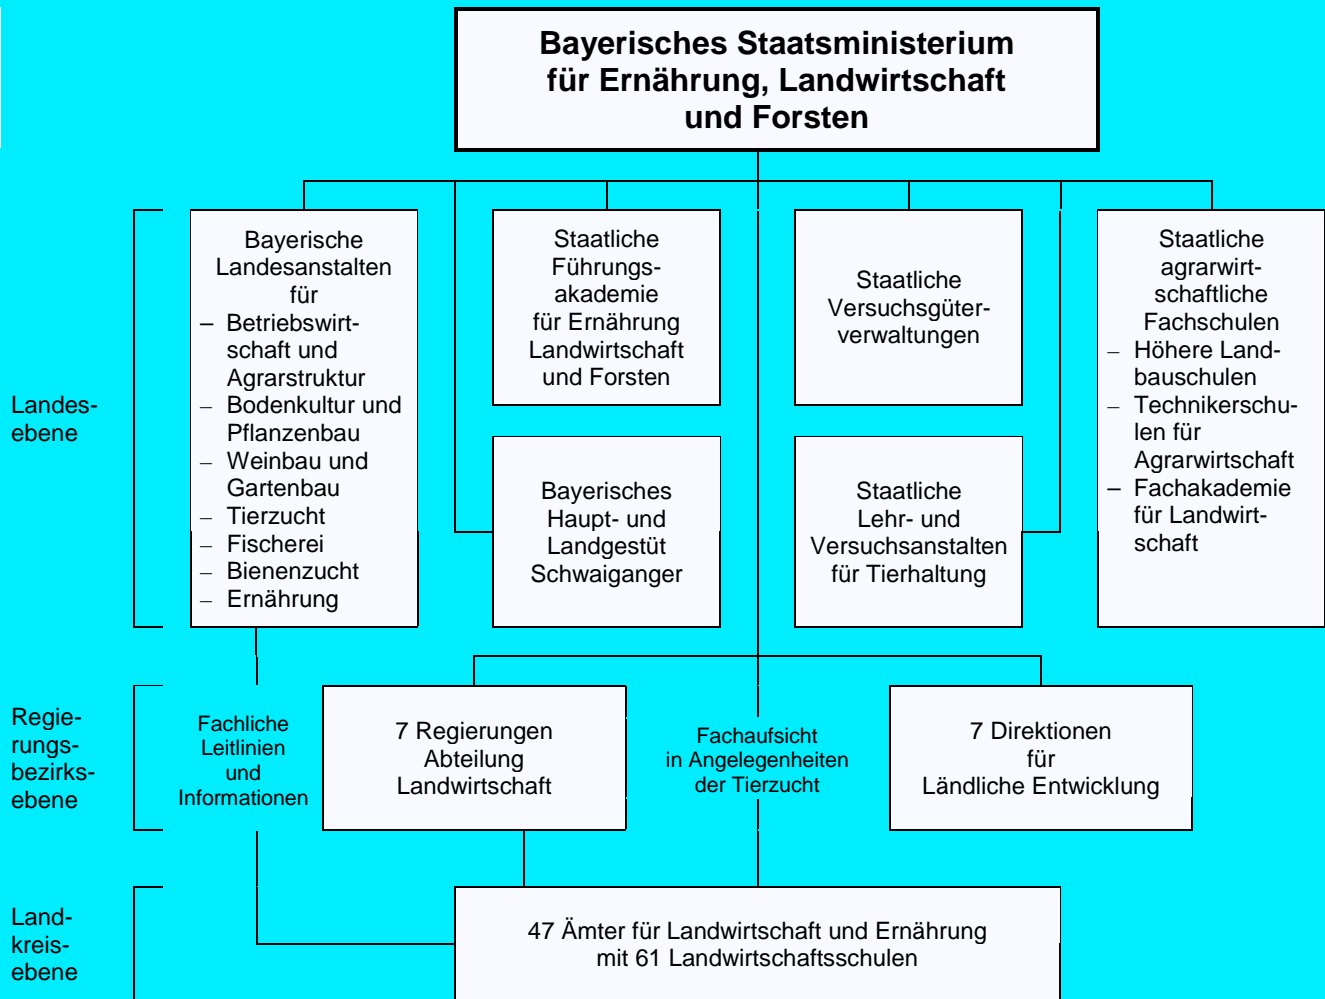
Bayerisches Staatsministerium für Ernährung, Landwirtschaft und Forsten

Landesebene

Bayerische Landesanstalten für
– Betriebswirtschaft und Agrarstruktur
– Bodenkultur und Pflanzenbau
– Weinbau und Gartenbau
– Tierzucht
– Fischerei
– Bienenzucht
– Ernährung

Staatliche Führungsakademie für Ernährung Landwirtschaft und Forsten

Bayerisches Haupt- und Landgestüt Schwaiganger

Staatliche Versuchsgüterverwaltungen

Staatliche Lehr- und Versuchsanstalten für Tierhaltung

Staatliche agrarwirtschaftliche Fachschulen
– Höhere Landbauschulen
– Technikerschulen für Agrarwirtschaft
– Fachakademie für Landwirtschaft

Regierungsbezirksebene

Fachliche Leitlinien und Informationen

7 Regierungen Abteilung Landwirtschaft

Fachaufsicht in Angelegenheiten der Tierzucht

7 Direktionen für Ländliche Entwicklung

Landkreisebene

47 Ämter für Landwirtschaft und Ernährung mit 61 Landwirtschaftsschulen